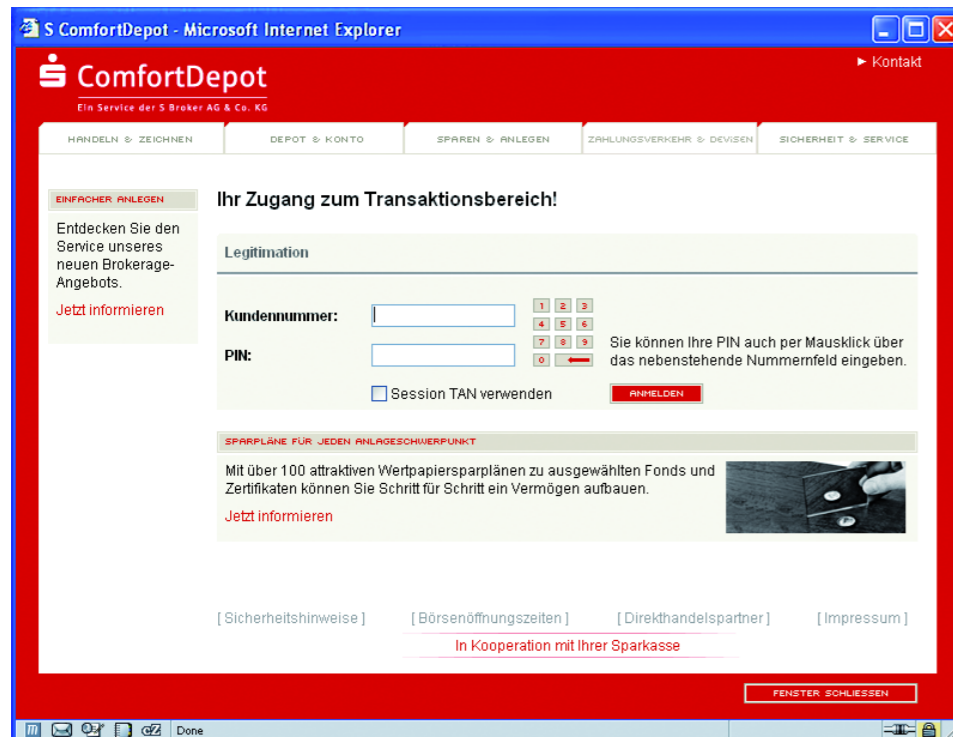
S ComfortDepot - Microsoft Internet Explorer

ComfortDepot
Ein Service der S Broker AG & Co. KG

► Kontakt

HANDELN & ZEICHNEN | DEPOT & KONTO | SPAREN & ANLEGEN | ZAHLUNGSVERKEHR & DEVISEN | SICHERHEIT & SERVICE

EINFACHER ANLEGEN
Entdecken Sie den Service unseres neuen Brokerage-Angebots.
Jetzt informieren

Ihr Zugang zum Transaktionsbereich!

Legitimation

Kundennummer:

PIN:

1 2 3
4 5 6
7 8 9
0 ⟵

Sie können Ihre PIN auch per Mausklick über das nebenstehende Nummernfeld eingeben.

Session TAN verwenden

ANMELDEN

SPARPLÄNE FÜR JEDEN ANLAGESCHWERPUNKT
Mit über 100 attraktiven Wertpapiersparplänen zu ausgewählten Fonds und Zertifikaten können Sie Schritt für Schritt ein Vermögen aufbauen.
Jetzt informieren

[ Sicherheitshinweise ] [ Börsenöffnungszeiten ] [ Direkthandelspartner ] [ Impressum ]
In Kooperation mit Ihrer Sparkasse

FENSTER SCHLIESSEN

Done